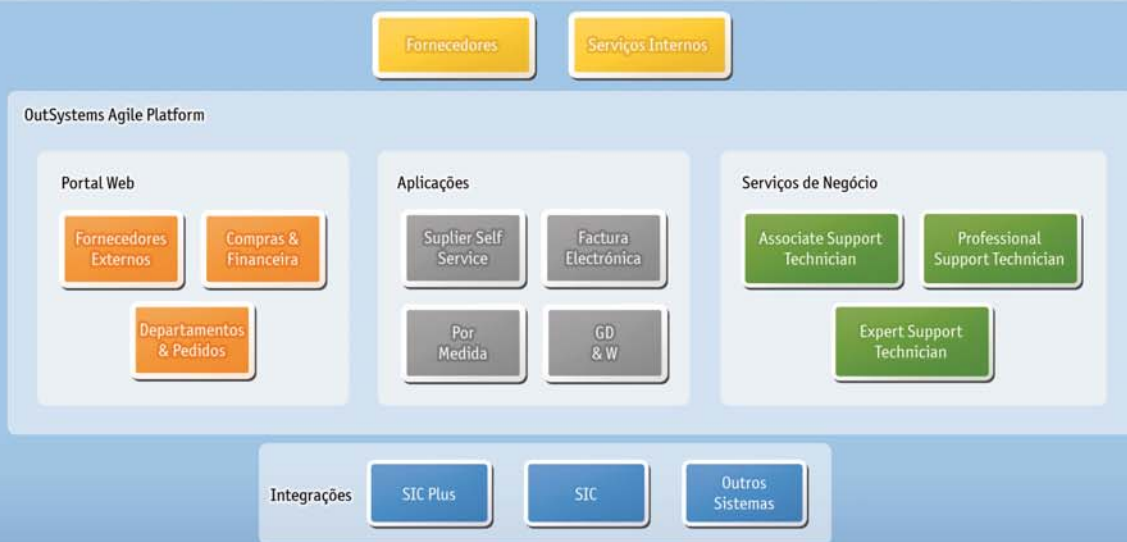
Fornecedores

Serviços Internos

OutSystems Agile Platform

Portal Web

Fornecedores Externos

Compras & Financeira

Departamentos & Pedidos

Aplicações

Suplier Self Service

Factura Electrónica

Por Medida

GD & W

Serviços de Negócio

Associate Support Technician

Professional Support Technician

Expert Support Technician

Integrações

SIC Plus

SIC

Outros Sistemas